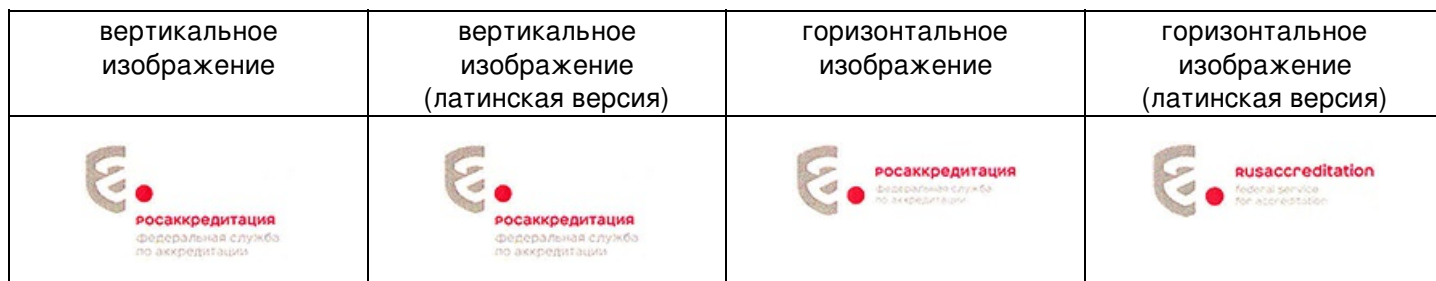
| вертикальное изображение | вертикальное изображение (латинская версия) | горизонтальное изображение | горизонтальное изображение (латинская версия) |
|---|---|---|---|
| росаккредитация федеральная служба по аккредитации | росаккредитация федеральная служба по аккредитации | росаккредитация федеральная служба по аккредитации | rusaccreditation federal service for accreditation |